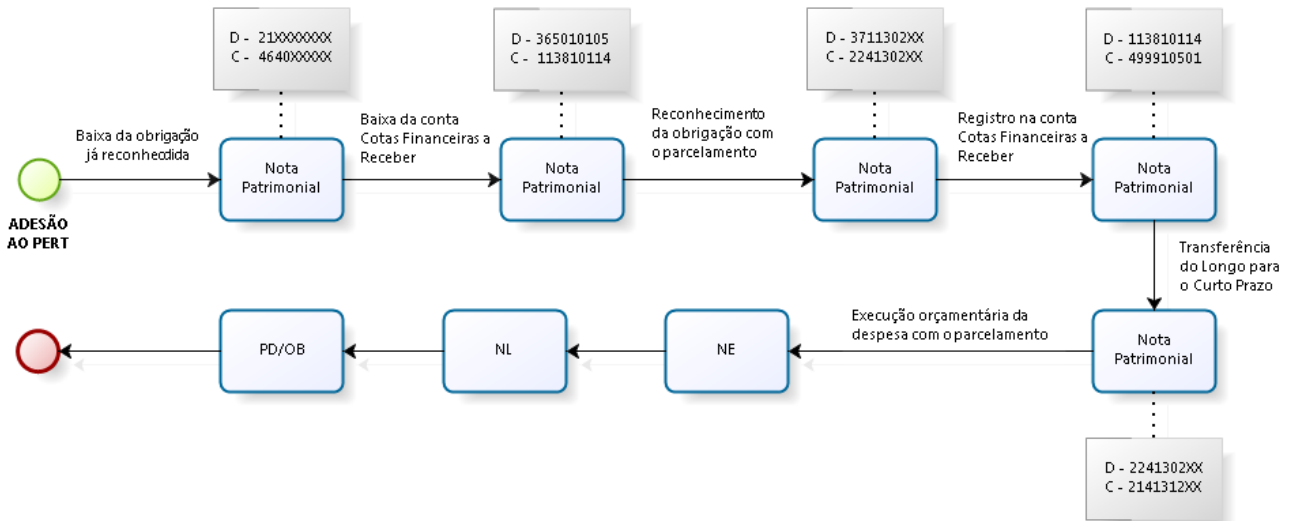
D - 21XXXXXXX
C - 4640XXXXX

D - 365010105
C - 113810114

D - 3711302XX
C - 2241302XX

D - 113810114
C - 499910501

Baixa da obrigação já reconhecida

ADESÃO AO PERT

Nota Patrimonial

Baixa da conta Cotas Financeiras a Receber

Nota Patrimonial

Reconhecimento da obrigação com o parcelamento

Nota Patrimonial

Registro na conta Cotas Financeiras a Receber

Nota Patrimonial

Transferência do Longo para o Curto Prazo

Nota Patrimonial

Execução orçamentária da despesa com o parcelamento

NE

NL

PD/OB

D - 2241302XX
C - 2141312XX